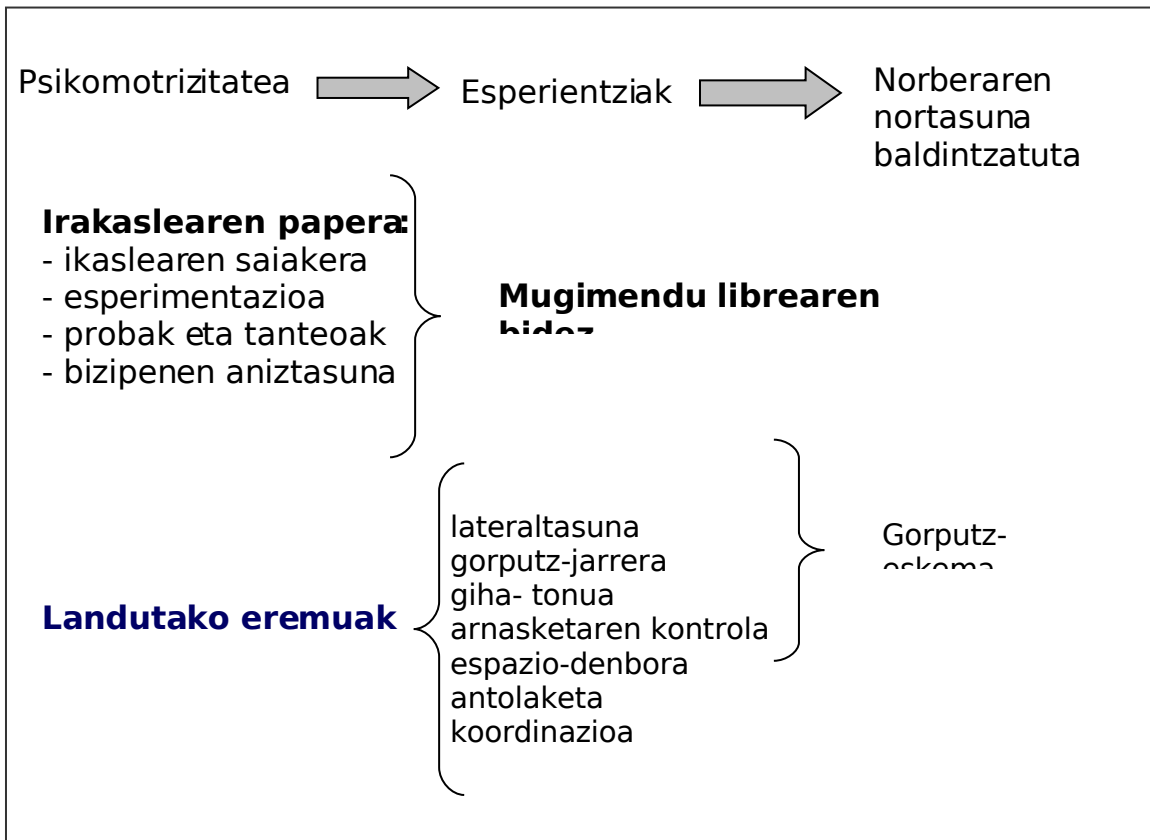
Psikomotrizitatea

Esperientziak

Norberaren nortasuna baldintzatuta

**Irakaslearen papera:**
- ikaslearen saiakera
- esperimentazioa
- probak eta tanteoak
- bizipenen aniztasuna

**Mugimendu librearen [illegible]**

**Landutako eremuak**

lateraltasuna
gorputz-jarrera
giha- tonua
arnasketaren kontrola
espazio-denbora
antolaketa
koordinazioa

Gorputz-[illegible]